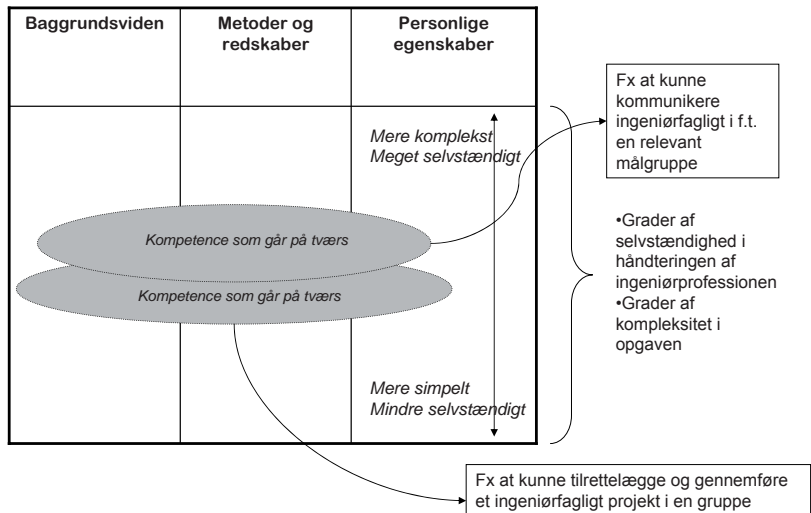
| Baggrundsviden | Metoder og redskaber | Personlige egenskaber |
|---|---|---|

Mere komplekst
Meget selvstændigt

Kompetence som går på tværs

Kompetence som går på tværs

Mere simpelt
Mindre selvstændigt

Fx at kunne kommunikere ingeniørfagligt i f.t. en relevant målgruppe

•Grader af selvstændighed i håndteringen af ingeniørprofessionen
•Grader af kompleksitet i opgaven

Fx at kunne tilrettelægge og gennemføre et ingeniørfagligt projekt i en gruppe